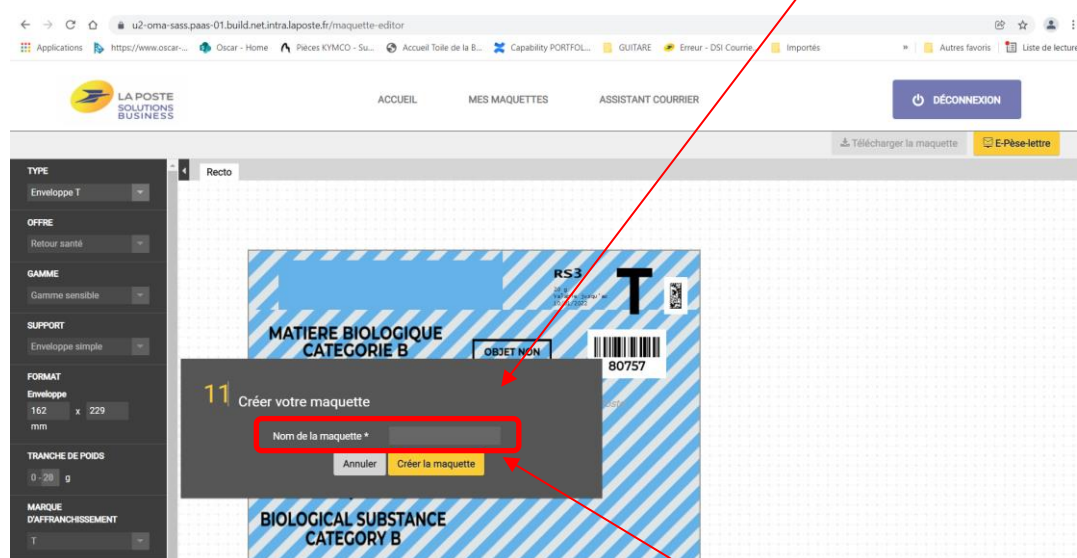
u2-oma-sass.paas-01.build.net.intra.laposte.fr/maquette-editor

Applications https://www.oscar-... Oscar - Home Pièces KYMCO - Su... Accueil Toile de la B... Capability PORTFOL... GUITARE Erreur - DSI Courrie... Importés » Autres favoris Liste de lecture

LA POSTE SOLUTIONS BUSINESS

ACCUEIL MES MAQUETTES ASSISTANT COURRIER

DÉCONNEXION

Télécharger la maquette E-Pèse-lettre

TYPE
Enveloppe T

OFFRE
Retour santé

GAMME
Gamme sensible

SUPPORT
Enveloppe simple

FORMAT
Enveloppe
162 x 229 mm

TRANCHE DE POIDS
0 - 20 g

MARQUE D'AFFRANCHISSEMENT
T

Recto

RS3

T

MATIERE BIOLOGIQUE CATEGORIE B

OBJET NON

80757

BIOLOGICAL SUBSTANCE CATEGORY B

11

Créer votre maquette

Nom de la maquette *

Annuler Créer la maquette